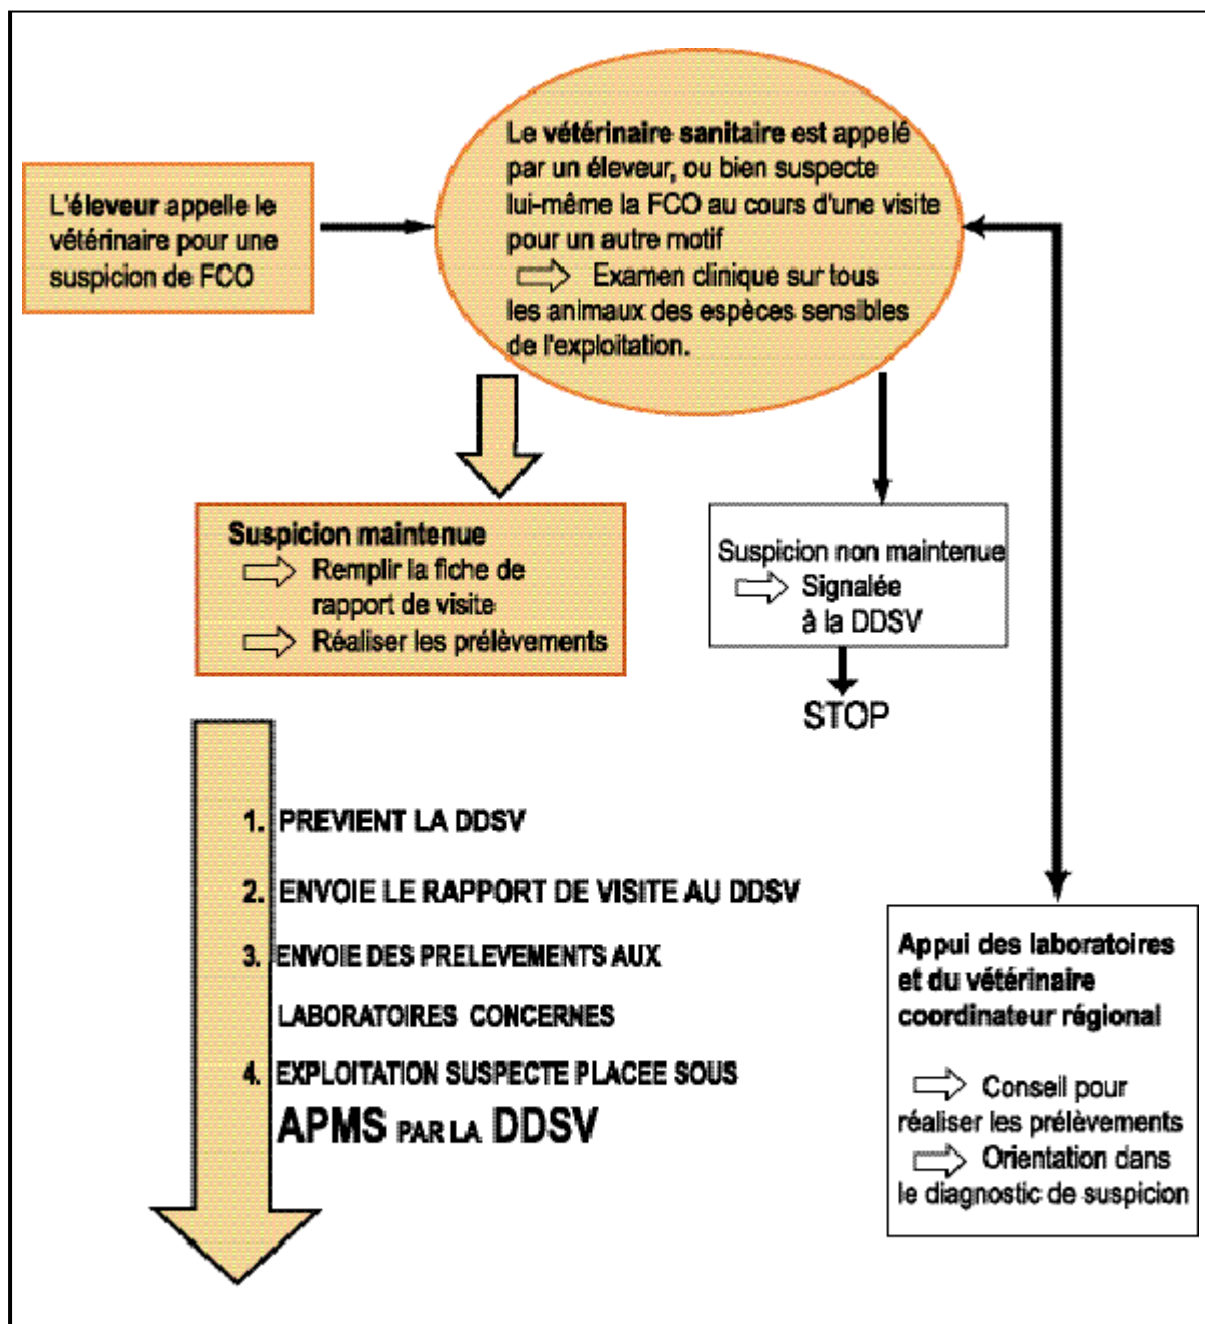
L'éleveur appelle le vétérinaire pour une suspicion de FCO

Le vétérinaire sanitaire est appelé par un éleveur, ou bien suspecte lui-même la FCO au cours d'une visite pour un autre motif
⇨ Examen clinique sur tous les animaux des espèces sensibles de l'exploitation.

Suspicion maintenue
⇨ Remplir la fiche de rapport de visite
⇨ Réaliser les prélèvements

Suspicion non maintenue
⇨ Signalée à la DDSV

STOP

1. PREVIENT LA DDSV
2. ENVOIE LE RAPPORT DE VISITE AU DDSV
3. ENVOIE DES PRELEVEMENTS AUX LABORATOIRES CONCERNES
4. EXPLOITATION SUSPECTE PLACEE SOUS APMS PAR LA DDSV

Appui des laboratoires et du vétérinaire coordinateur régional
⇨ Conseil pour réaliser les prélèvements
⇨ Orientation dans le diagnostic de suspicion